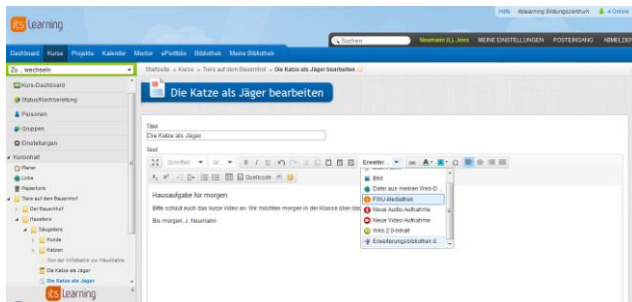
its learning

Hilfe itslearning Bildungszentrum 4 Online

Suchen Neumann (L), Jens MEINE EINSTELLUNGEN POSTEINGANG ABMELDEN

Dashboard Kurse Projekte Kalender Mentor ePortfolio Bibliothek Meine Bibliothek

Zu ... wechseln

Kurs-Dashboard
Statusübersicht/bereitung
Personen
Gruppen
Einstellungen
Kursinhalt
Planer
Links
Papierkorb
Tiere auf dem Bauernhof
Der Bauernhof
Haustiere
Säugetiere
Hunde
Katzen
Von der Wildkatze zur Hauskatze
Die Katze als Jäger
Die Katze als Jäger

its learning

Startseite » Kurse » Tiere auf dem Bauernhof » Die Katze als Jäger bearbeiten

Die Katze als Jäger bearbeiten

Titel
Die Katze als Jäger

Text

Schriftart Gr. B I U Quellcode Erweitern...

Hausaufgabe für morgen

Bitte schaut euch das kurze Video an. Wir möchten morgen in der Klasse über das

Bis morgen, J. Neumann

Bild
Datei aus meinen Web-D...
FWU-Mediathek
Neue Audio-Aufnahme
Neue Video-Aufnahme
Web 2.0-Inhalt
Erweiterungsbibliothek d...